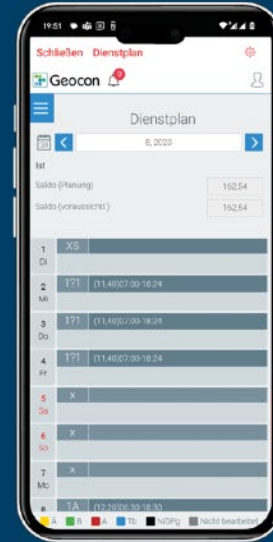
19:51

Schließen Dienstplan

Geocon

Dienstplan

8, 2023

Ist

Saldo (Planung) 162,54

Saldo (voraussichtl.) 162,54

1 Di XS

2 Mi 171 (11,48)07:00-18:24

3 Do 171 (11,48)07:00-18:24

4 Fr 171 (11,48)07:00-18:24

5 Sa X

6 So X

7 Mo X

8 1A (12,20)06:30-18:30

A B A Tb NDPg Nicht bearbeitet